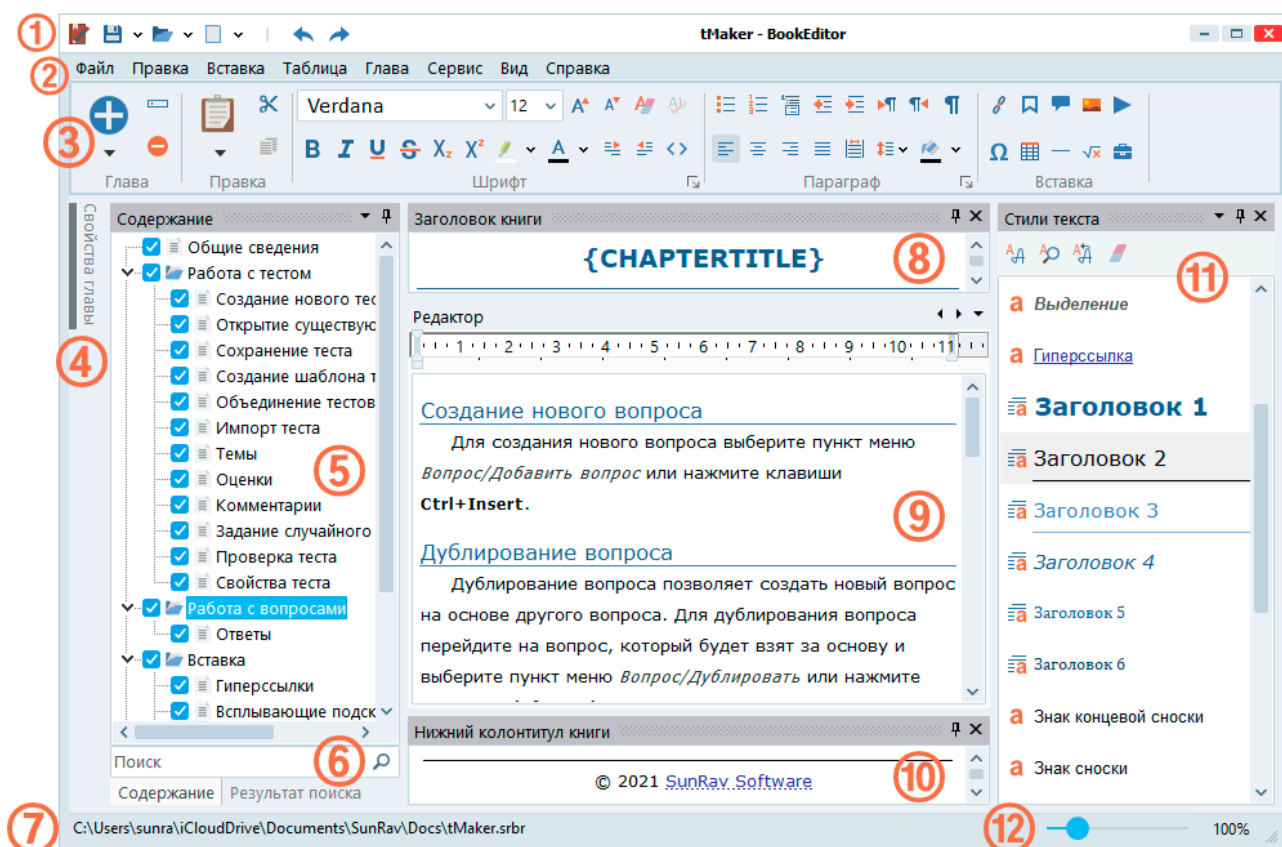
1 tMaker - BookEditor

2 Файл Правка Вставка Таблица Глава Сервис Вид Справка

3 Глава Правка Verdana 12 Шрифт Параграф Вставка

Свойства главы

4

Содержание

Общие сведения
Работа с тестом
Создание нового тес
Открытие существую
Сохранение теста
Создание шаблона т
Объединение тестов
Импорт теста
Темы
Оценки
Комментарии
Задание случайного
Проверка теста
Свойства теста
Работа с вопросами
Ответы
Вставка
Гиперссылки
Всплывающие подск

5

Поиск

6

Содержание Результат поиска

Заголовок книги

{CHAPTERTITLE}

8

Редактор

1 2 3 4 5 6 7 8 9 10 11

Создание нового вопроса

Для создания нового вопроса выберите пункт меню *Вопрос/Добавить вопрос* или нажмите клавиши **Ctrl+Insert**.

9

Дублирование вопроса

Дублирование вопроса позволяет создать новый вопрос на основе другого вопроса. Для дублирования вопроса перейдите на вопрос, который будет взят за основу и выберите пункт меню *Вопрос/Дублировать* или нажмите

Нижний колонтитул книги

© 2021 SunRav Software

10

Стили текста

11

Выделение
Гиперссылка
Заголовок 1
Заголовок 2
Заголовок 3
Заголовок 4
Заголовок 5
Заголовок 6
Знак концевой сноски
Знак сноски

7 C:\Users\sunra\iCloudDrive\Documents\SunRav\Docs\tMaker.srbr

12 100%